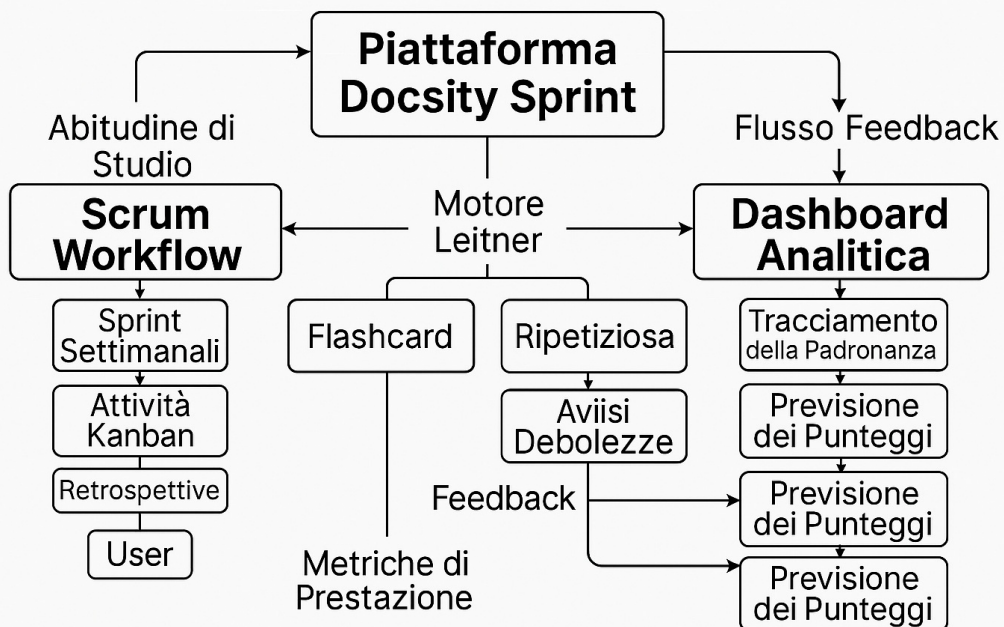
Piattaforma Docsity Sprint

Abitudine di Studio

Flusso Feedback

Scrum Workflow

Motore Leitner

Dashboard Analitica

Sprint Settimanali

Attività Kanban

Retrospettive

User

Flashcard

Ripetiziosa

Aviisi Debolezze

Feedback

Metriche di Prestazione

Tracciamento della Padronanza

Previsione dei Punteggi

Previsione dei Punteggi

Previsione dei Punteggi